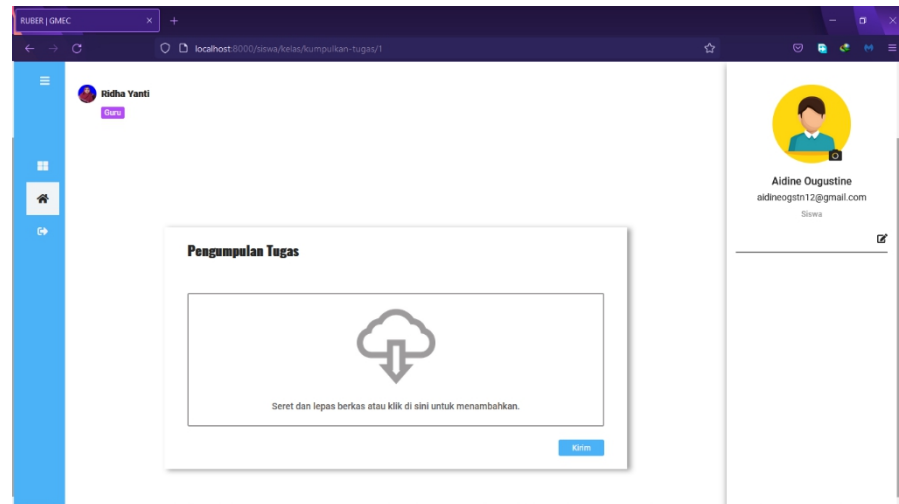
RUBER | GMEC

localhost:8000/siswa/kelas/kumpulkan-tugas/1

Ridha Yanti
Guru

Aidine Ougustine
aidineogstn12@gmail.com
Siswa

Pengumpulan Tugas

Seret dan lepas berkas atau klik di sini untuk menambahkan.

Kirim